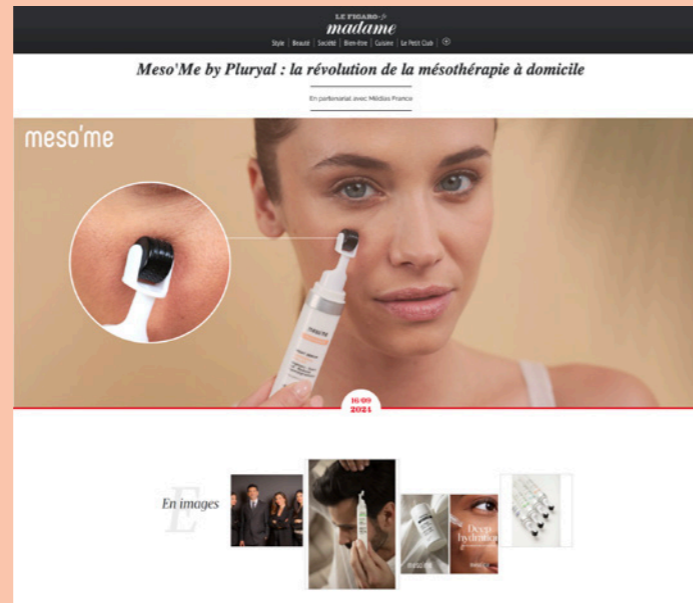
LE FIGARO madame

Style | Beauté | Société | Bien-être | Cuisine | Le Petit Club

Meso'Me by Pluryal : la révolution de la mésothérapie à domicile

En partenariat avec Médias France

meso'me

16/09 2021

E

En images

Deep hydration